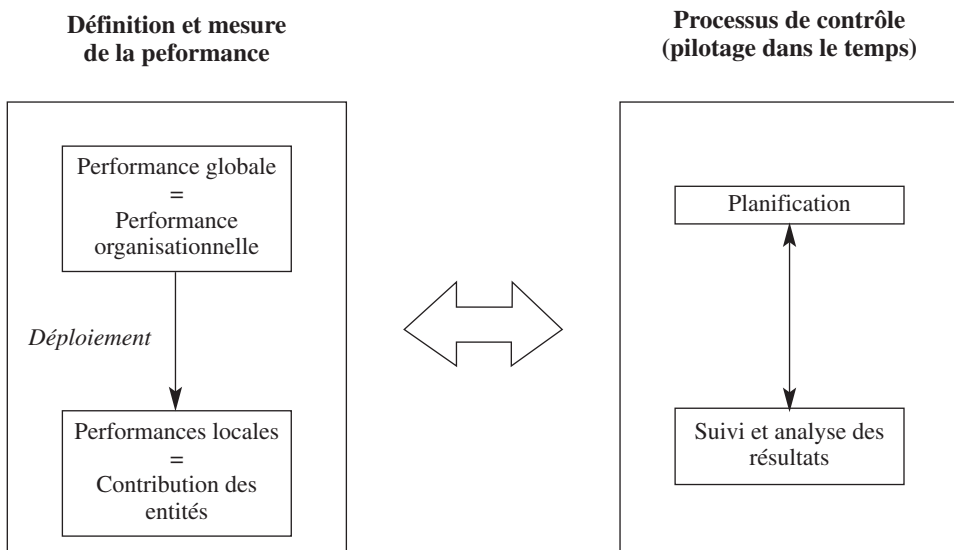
Définition et mesure de la peformance

Performance globale
=
Performance organisationnelle

Déploiement

Performances locales
=
Contribution des entités

Processus de contrôle (pilotage dans le temps)

Planification

Suivi et analyse des résultats